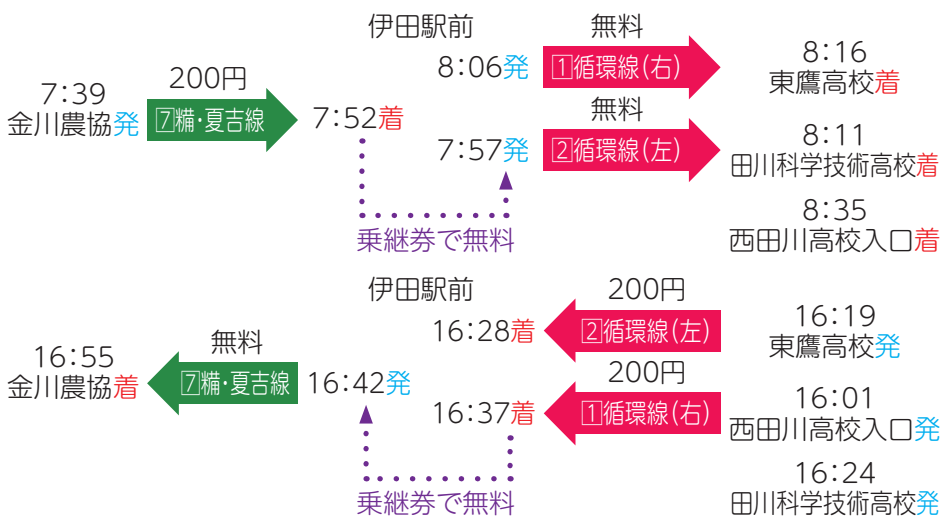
伊田駅前

7:39
金川農協発

200円
7糒・夏吉線

7:52着

8:06発

無料
1循環線(右)

8:16
東鷹高校着

無料
2循環線(左)

7:57発

8:11
田川科学技術高校着

乗継券で無料

8:35
西田川高校入口着

伊田駅前

200円
2循環線(左)

16:28着

16:19
東鷹高校発

16:55
金川農協着

無料
7糒・夏吉線

16:42発

200円
1循環線(右)

16:37着

16:01
西田川高校入口発

乗継券で無料

16:24
田川科学技術高校発